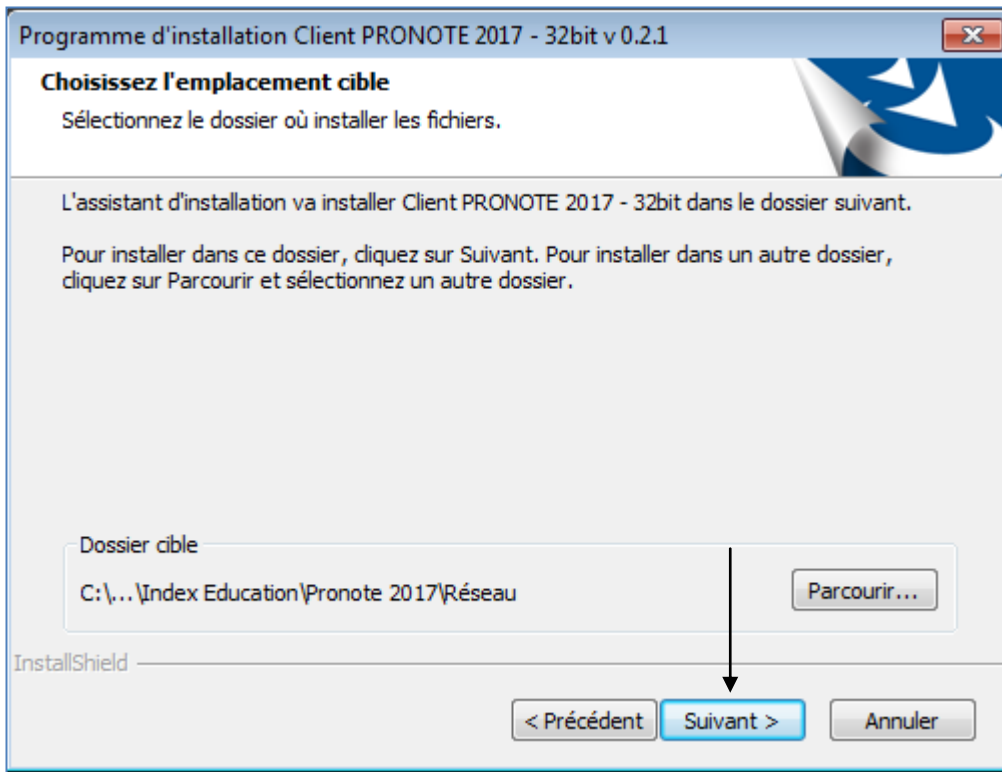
Programme d'installation Client PRONOTE 2017 - 32bit v 0.2.1

Choisissez l'emplacement cible

Sélectionnez le dossier où installer les fichiers.

L'assistant d'installation va installer Client PRONOTE 2017 - 32bit dans le dossier suivant.

Pour installer dans ce dossier, cliquez sur Suivant. Pour installer dans un autre dossier, cliquez sur Parcourir et sélectionnez un autre dossier.

Dossier cible

C:\...\Index Education\Pronote 2017\Réseau

Parcourir...

InstallShield

< Précédent

Suivant >

Annuler